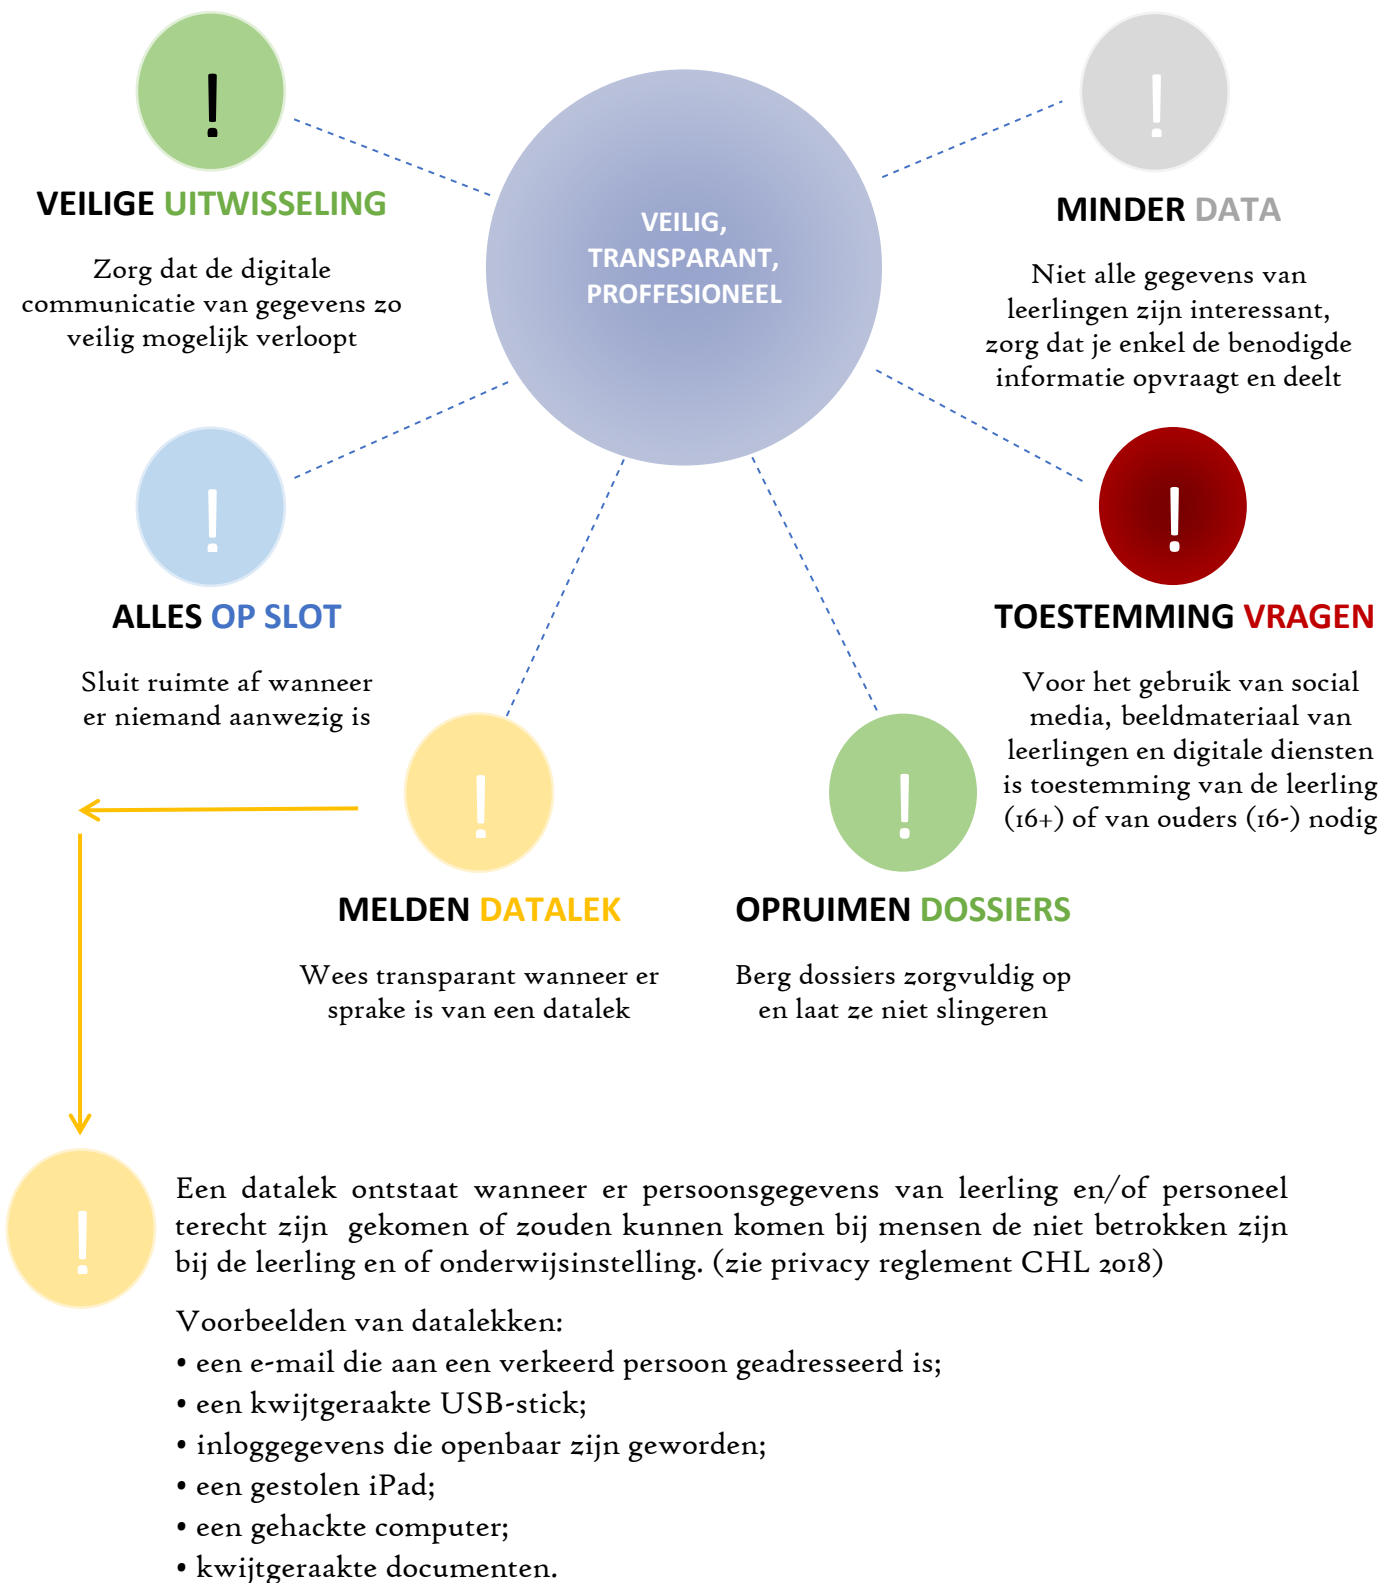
!

VEILIGE UITWISSELING

Zorg dat de digitale communicatie van gegevens zo veilig mogelijk verloopt

VEILIG, TRANSPARANT, PROFFESIONEEL

!

MINDER DATA

Niet alle gegevens van leerlingen zijn interessant, zorg dat je enkel de benodigde informatie opvraagt en deelt

!

ALLES OP SLOT

Sluit ruimte af wanneer er niemand aanwezig is

!

TOESTEMMING VRAGEN

Voor het gebruik van social media, beeldmateriaal van leerlingen en digitale diensten is toestemming van de leerling (16+) of van ouders (16-) nodig

!

MELDEN DATALEK

Wees transparant wanneer er sprake is van een datalek

!

OPRUIMEN DOSSIERS

Berg dossiers zorgvuldig op en laat ze niet slingeren

!

Een datalek ontstaat wanneer er persoonsgegevens van leerling en/of personeel terecht zijn gekomen of zouden kunnen komen bij mensen de niet betrokken zijn bij de leerling en of onderwijsinstelling. (zie privacy reglement CHL 2018)

Voorbeelden van datalekken:
• een e-mail die aan een verkeerd persoon geadresseerd is;
• een kwijtgeraakte USB-stick;
• inloggegevens die openbaar zijn geworden;
• een gestolen iPad;
• een gehackte computer;
• kwijtgeraakte documenten.